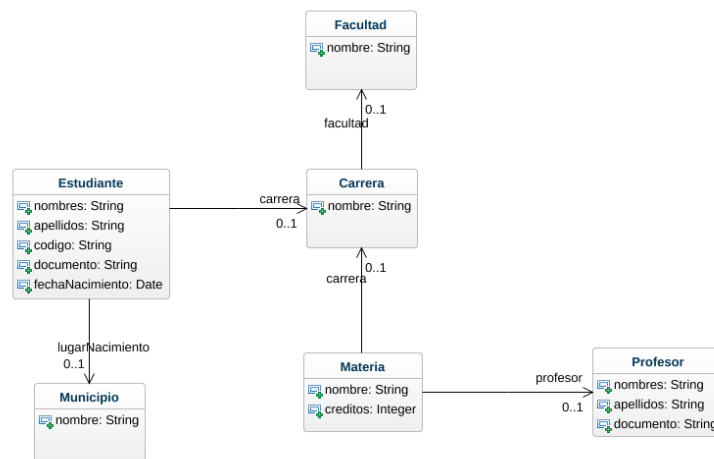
Facultad
nombre: String

0..1
facultad

Estudiante
nombres: String
apellidos: String
codigo: String
documento: String
fechaNacimiento: Date

carrera
0..1

Carrera
nombre: String

0..1
carrera

lugarNacimiento
0..1

Municipio
nombre: String

Materia
nombre: String
creditos: Integer

profesor
0..1

Profesor
nombres: String
apellidos: String
documento: String